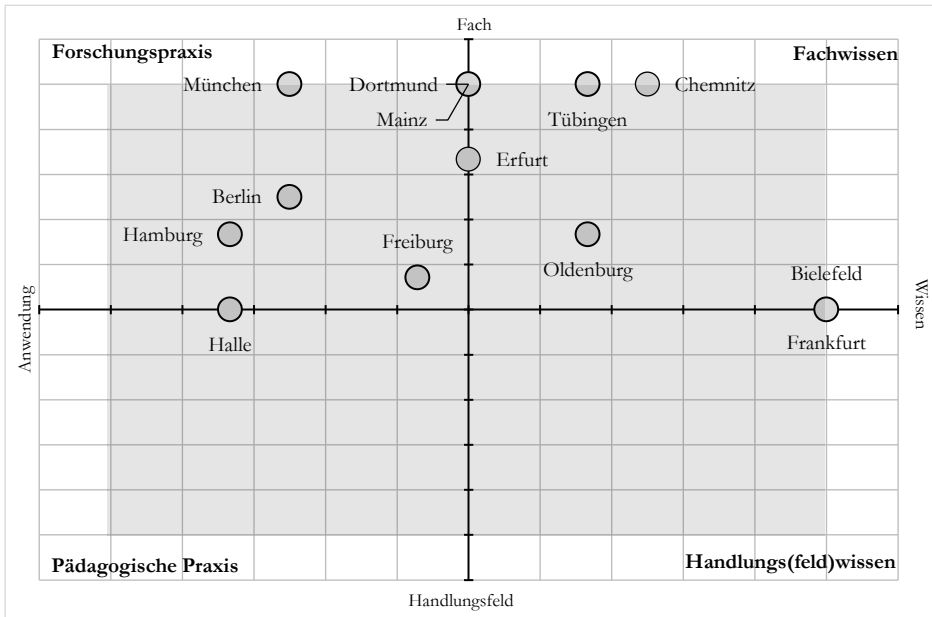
Fach

Forschungspraxis

Fachwissen

München

Dortmund

Mainz

Tübingen

Chemnitz

Erfurt

Berlin

Hamburg

Freiburg

Oldenburg

Bielefeld

Anwendung

Wissen

Halle

Frankfurt

Pädagogische Praxis

Handlungs(feld)wissen

Handlungsfeld